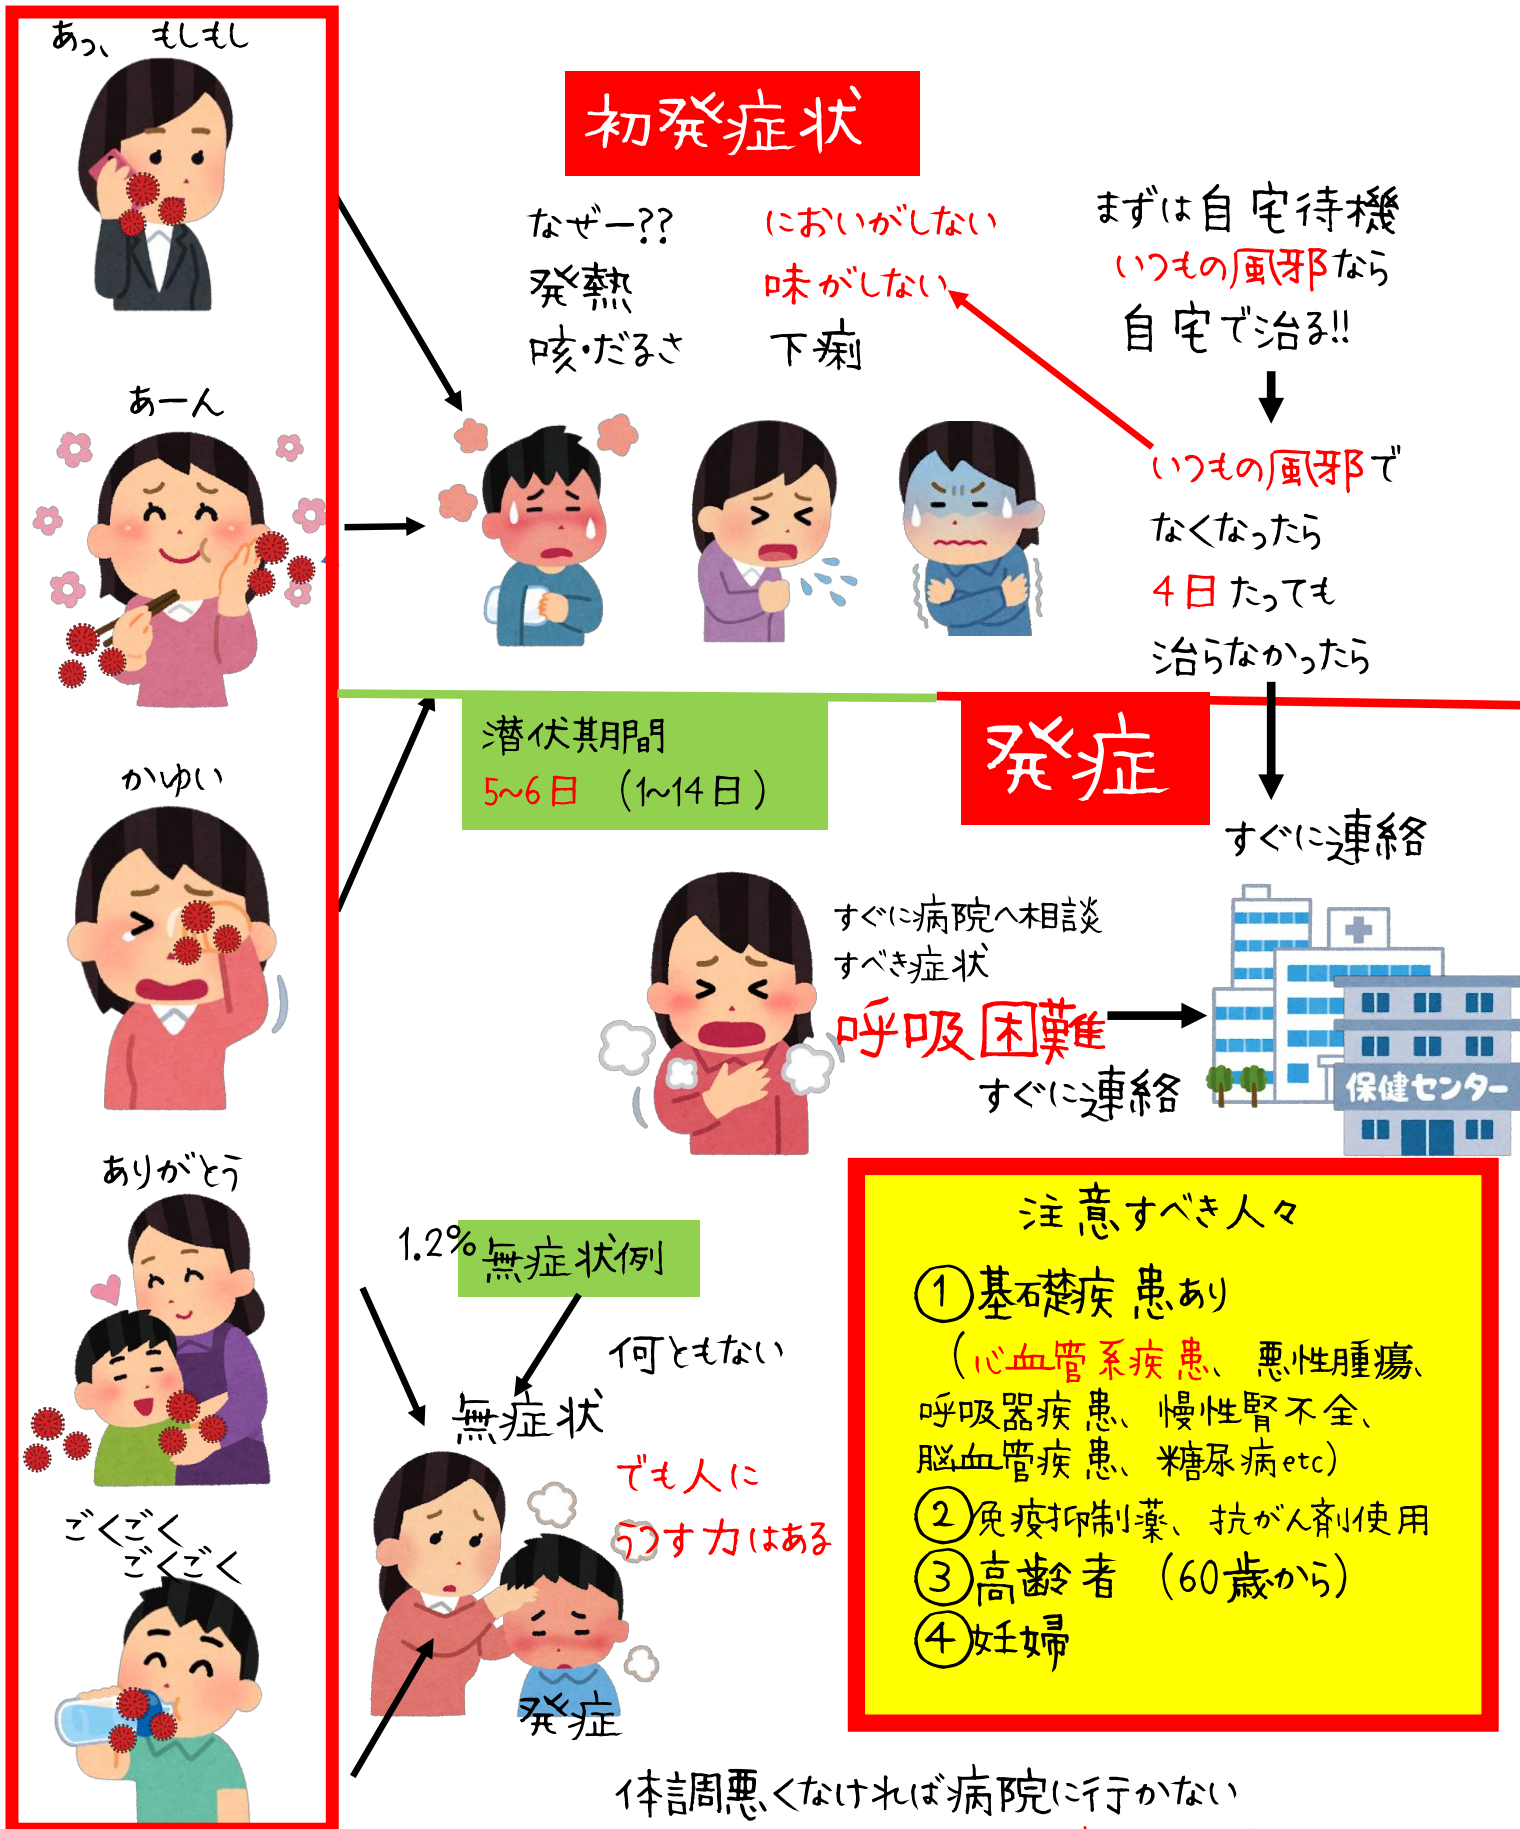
あっ、もしもし

あーん

かゆい

ありがとう

ごくごく
ごくごく

初発症状

なぜー??
発熱
咳・だるさ

においがしない
味がしない
下痢

まずは自宅待機
いつもの風邪なら
自宅で治る!!

いつもの風邪で
なくなったら
4日たっても
治らなかったら

潜伏期間
5~6日 (1~14日)

発症

すぐに連絡

すぐに病院へ相談
すべき症状
呼吸困難
すぐに連絡

保健センター

1.2% 無症状例

何ともない

無症状

でも人に
うつす力はある

発症

注意すべき人々
①基礎疾患あり
(心血管系疾患、悪性腫瘍、呼吸器疾患、慢性腎不全、脳血管疾患、糖尿病etc)
②免疫抑制薬、抗がん剤使用
③高齢者 (60歳から)
④妊婦

体調悪くなければ病院に行かない